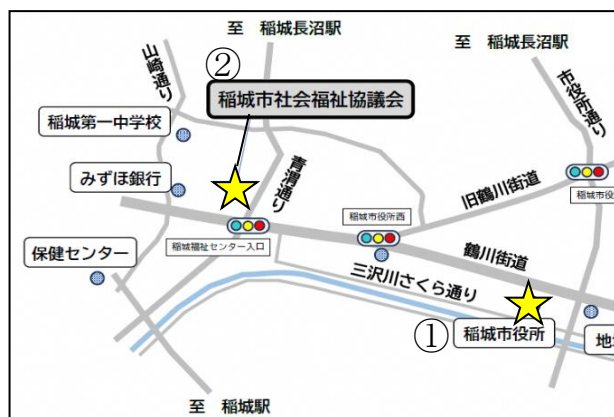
至　稲城長沼駅

至　稲城長沼駅

②

稲城市社会福祉協議会

山崎通り

稲城第一中学校

市役所通り

みずほ銀行

青渭通り

旧鶴川街道

稲城市役

稲城市役所西

稲城福祉センター入口

鶴川街道

保健センター

三沢川さくら通り

①

稲城市役所

地

至　稲城駅